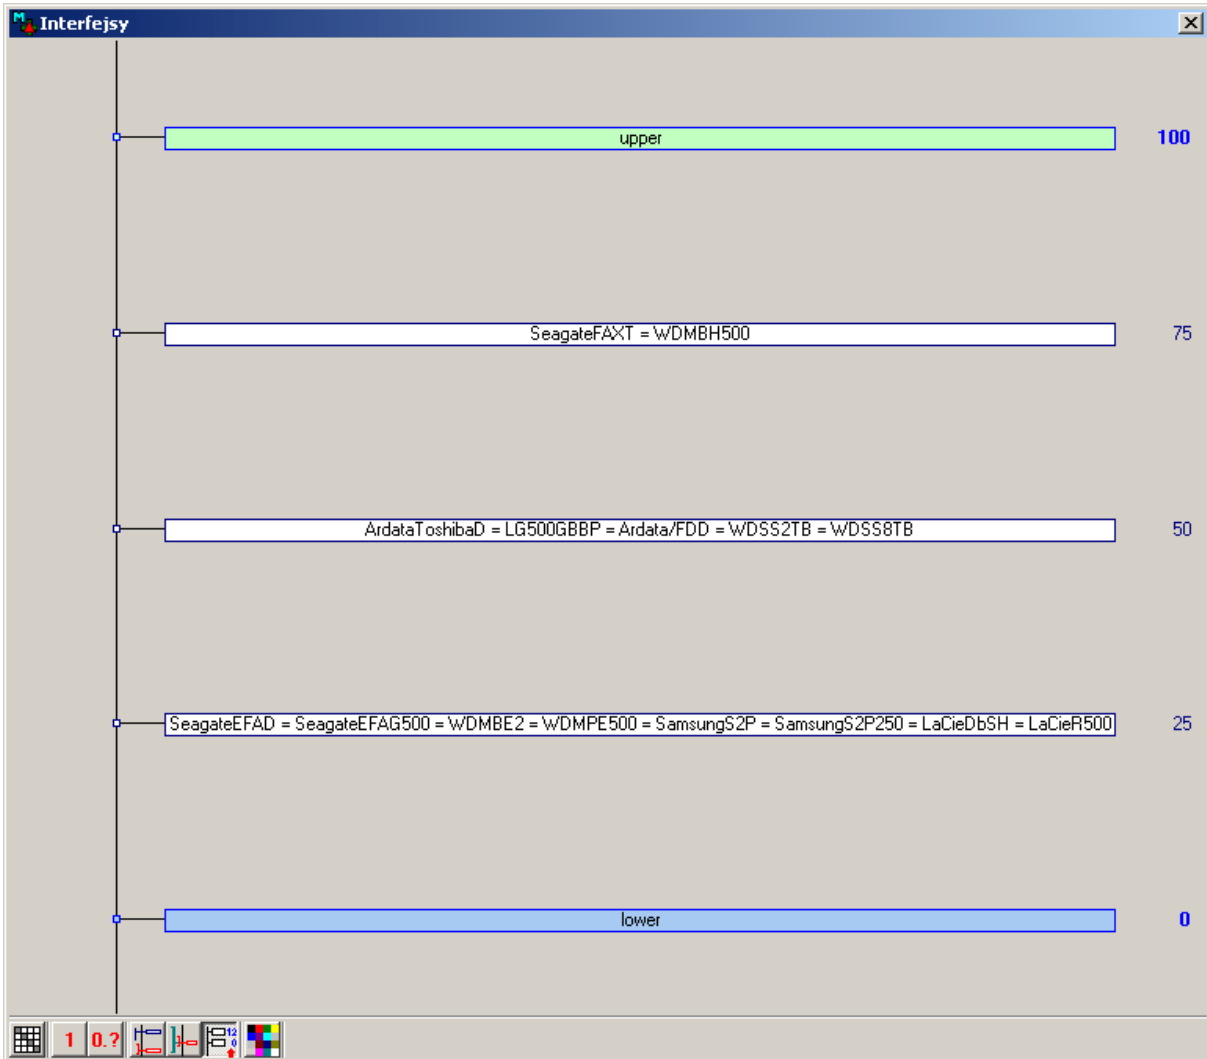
Interfejsy

upper 100

SeagateFAXT = WDMBH500 75

ArdataToshibaD = LG500GBBP = Ardata/FDD = WDSS2TB = WDSS8TB 50

SeagateEFAD = SeagateEFAG500 = WDMBE2 = WDMPE500 = SamsungS2P = SamsungS2P250 = LaCieDbSH = LaCieR500 25

lower 0

1 0.?